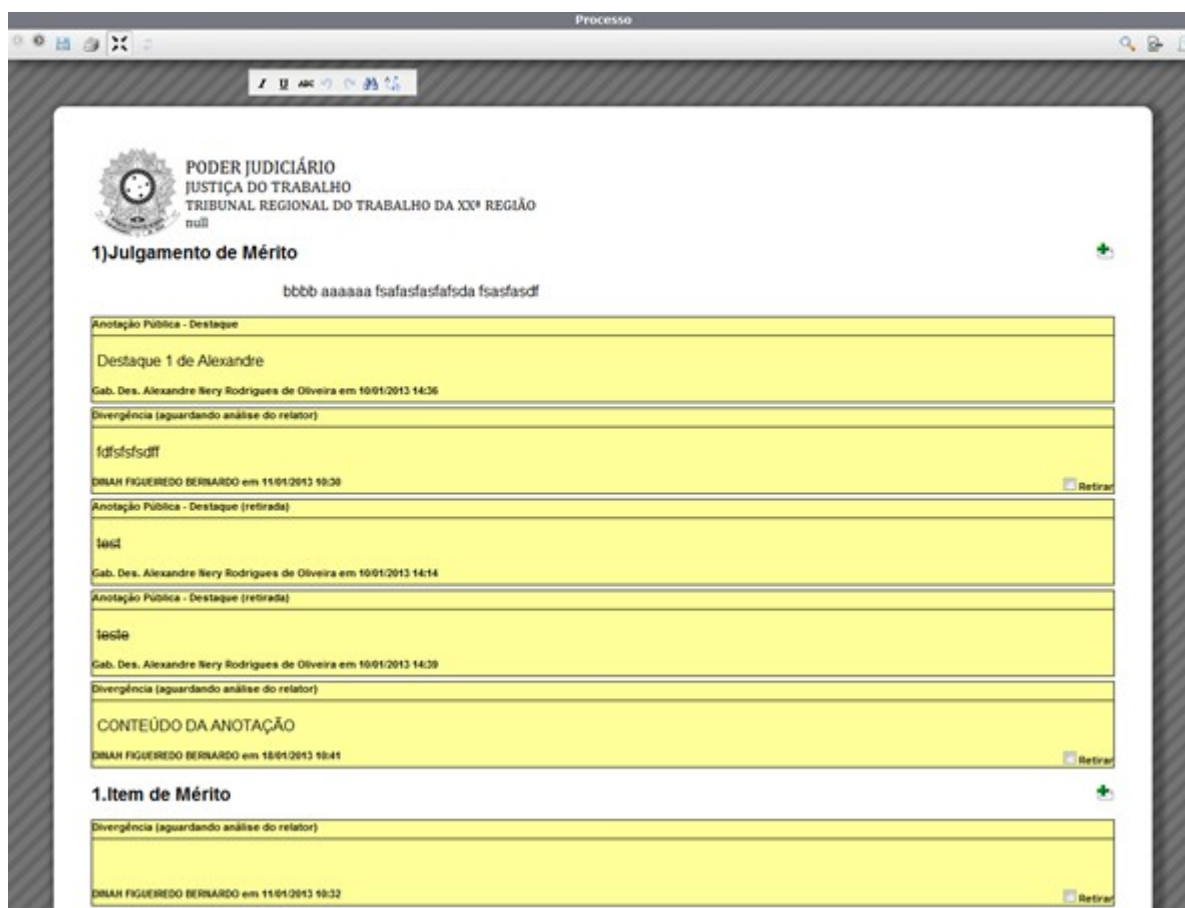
Processo

PODER JUDICIÁRIO
JUSTIÇA DO TRABALHO
TRIBUNAL REGIONAL DO TRABALHO DA XXª REGIÃO
null

1)Julgamento de Mérito

bbbb aaaaaa fsafasfasfafsda fsasfasdf

Anotação Pública - Destaque

Destaque 1 de Alexandre

Gab. Des. Alexandre Nery Rodrigues de Oliveira em 10/01/2013 14:36

Divergência (aguardando análise do relator)

fdfsfsfsdff

DINAH FIGUEIREDO BERNARDO em 11/01/2013 10:30

Retirar

Anotação Pública - Destaque (retirada)

test

Gab. Des. Alexandre Nery Rodrigues de Oliveira em 10/01/2013 14:14

Anotação Pública - Destaque (retirada)

teste

Gab. Des. Alexandre Nery Rodrigues de Oliveira em 10/01/2013 14:39

Divergência (aguardando análise do relator)

CONTEÚDO DA ANOTAÇÃO

DINAH FIGUEIREDO BERNARDO em 18/01/2013 10:41

Retirar

1.Item de Mérito

Divergência (aguardando análise do relator)

DINAH FIGUEIREDO BERNARDO em 11/01/2013 10:32

Retirar